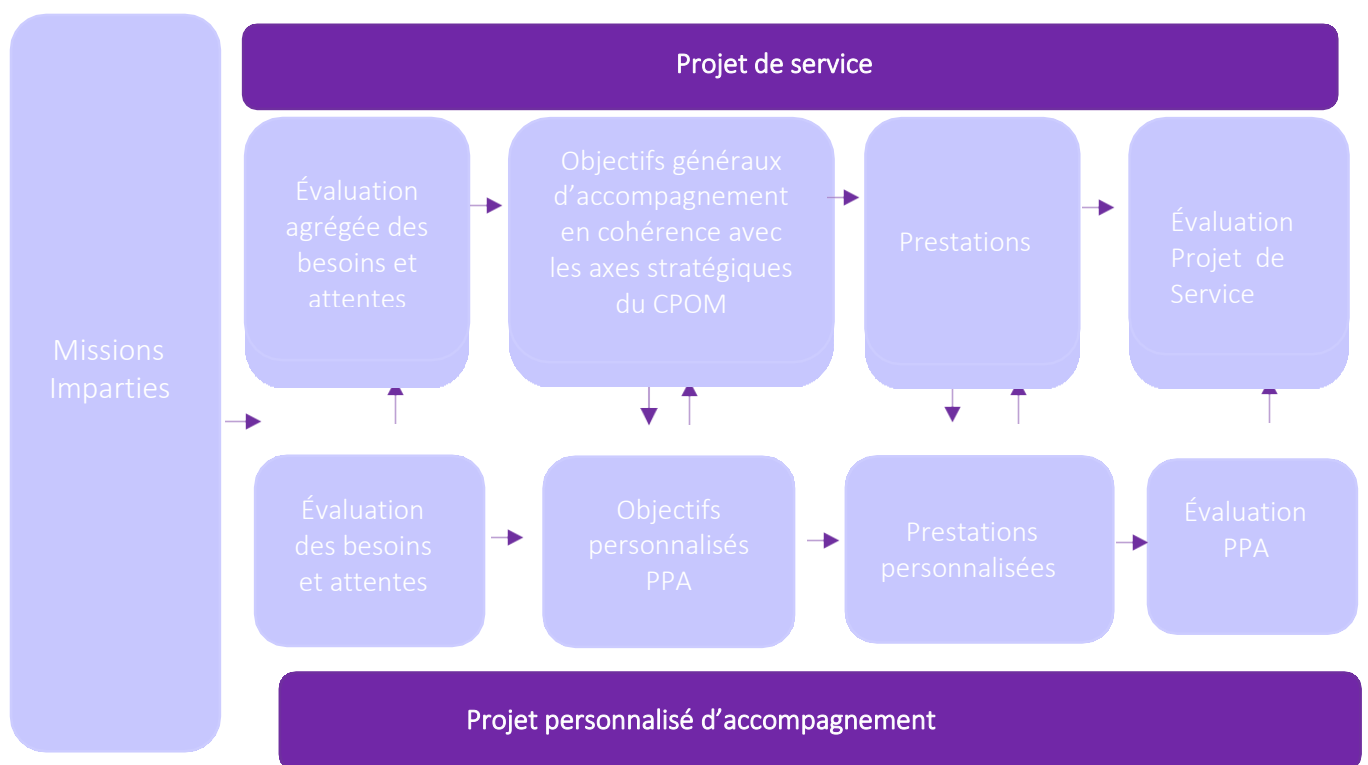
Missions Imparties

Projet de service

Évaluation agrégée des besoins et attentes

Objectifs généraux d'accompagnement en cohérence avec les axes stratégiques du CPOM

Prestations

Évaluation Projet de Service

Évaluation des besoins et attentes

Objectifs personnalisés PPA

Prestations personnalisées

Évaluation PPA

Projet personnalisé d'accompagnement